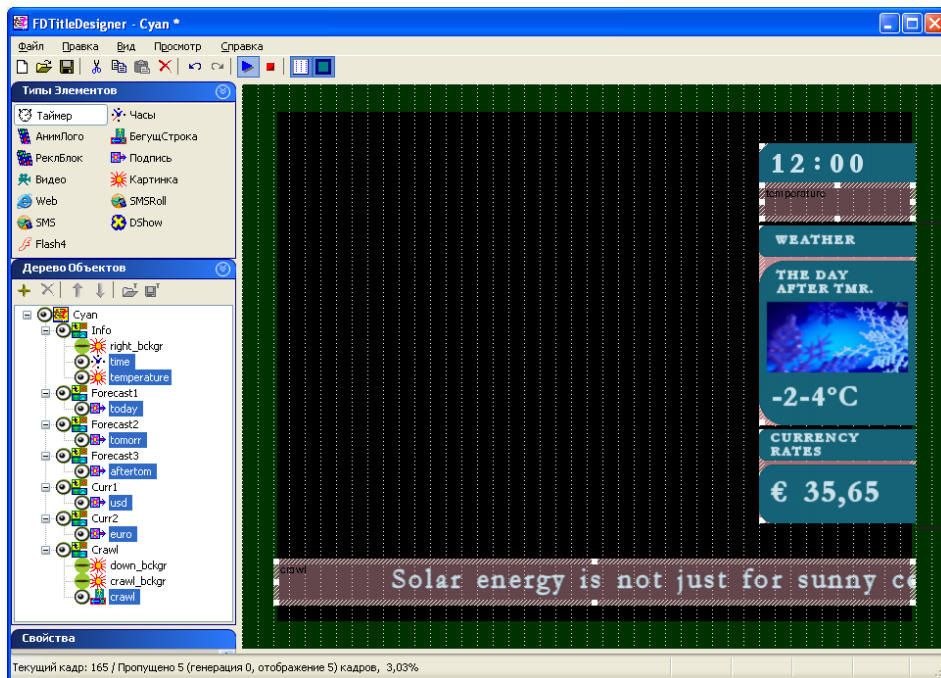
FDTitleDesigner - Cyan *

Файл Правка Вид Просмотр Справка

Типы Элементов

Таймер
Часы
АнимЛого
БегущСтрока
РеклБлок
Подпись
Видео
Картинка
Web
SMSRoll
SMS
DShow
Flash4

Дерево Объектов

Cyan
Info
right_bckgr
time
temperature
Forecast1
today
Forecast2
tomorr
Forecast3
aftertom
Curr1
usd
Curr2
euro
Crawl
down_bckgr
crawl_bckgr
crawl

Свойства

12:00
temperature
WEATHER
THE DAY AFTER TMR.
-2-4°C
CURRENCY RATES
€ 35,65
crawl
Solar energy is not just for sunny c

Текущий кадр: 165 / Пропущено 5 (генерация 0, отображение 5) кадров, 3,03%